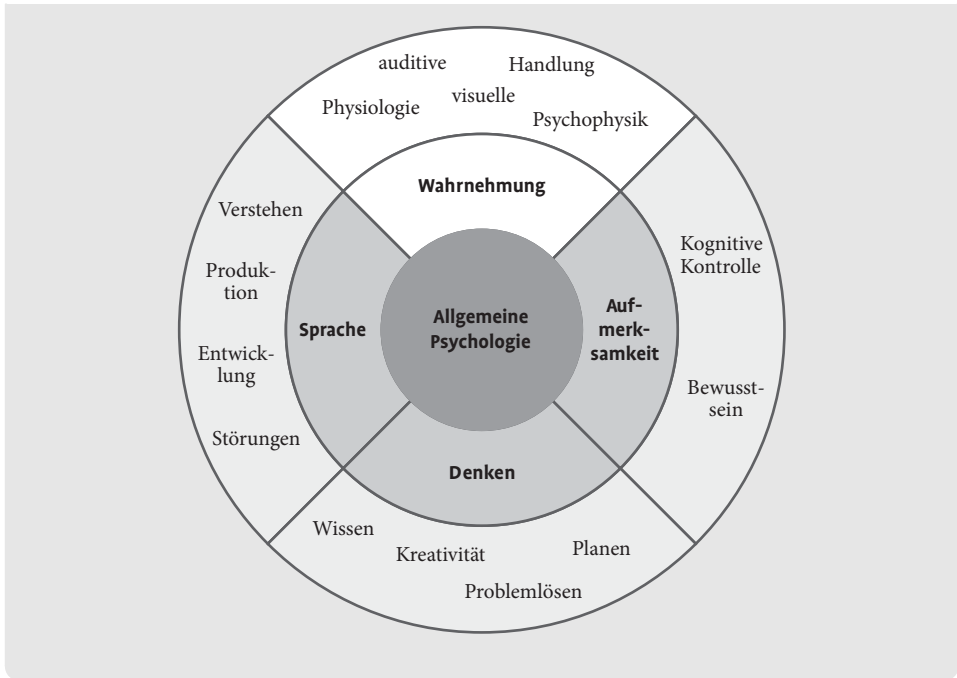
auditive
Handlung
Physiologie
visuelle
Psychophysik

Wahrnehmung

Verstehen
Produktion
Entwicklung
Störungen

Sprache

Allgemeine Psychologie

Aufmerksamkeit

Kognitive Kontrolle
Bewusstsein

Denken

Wissen
Kreativität
Planen
Problemlösen